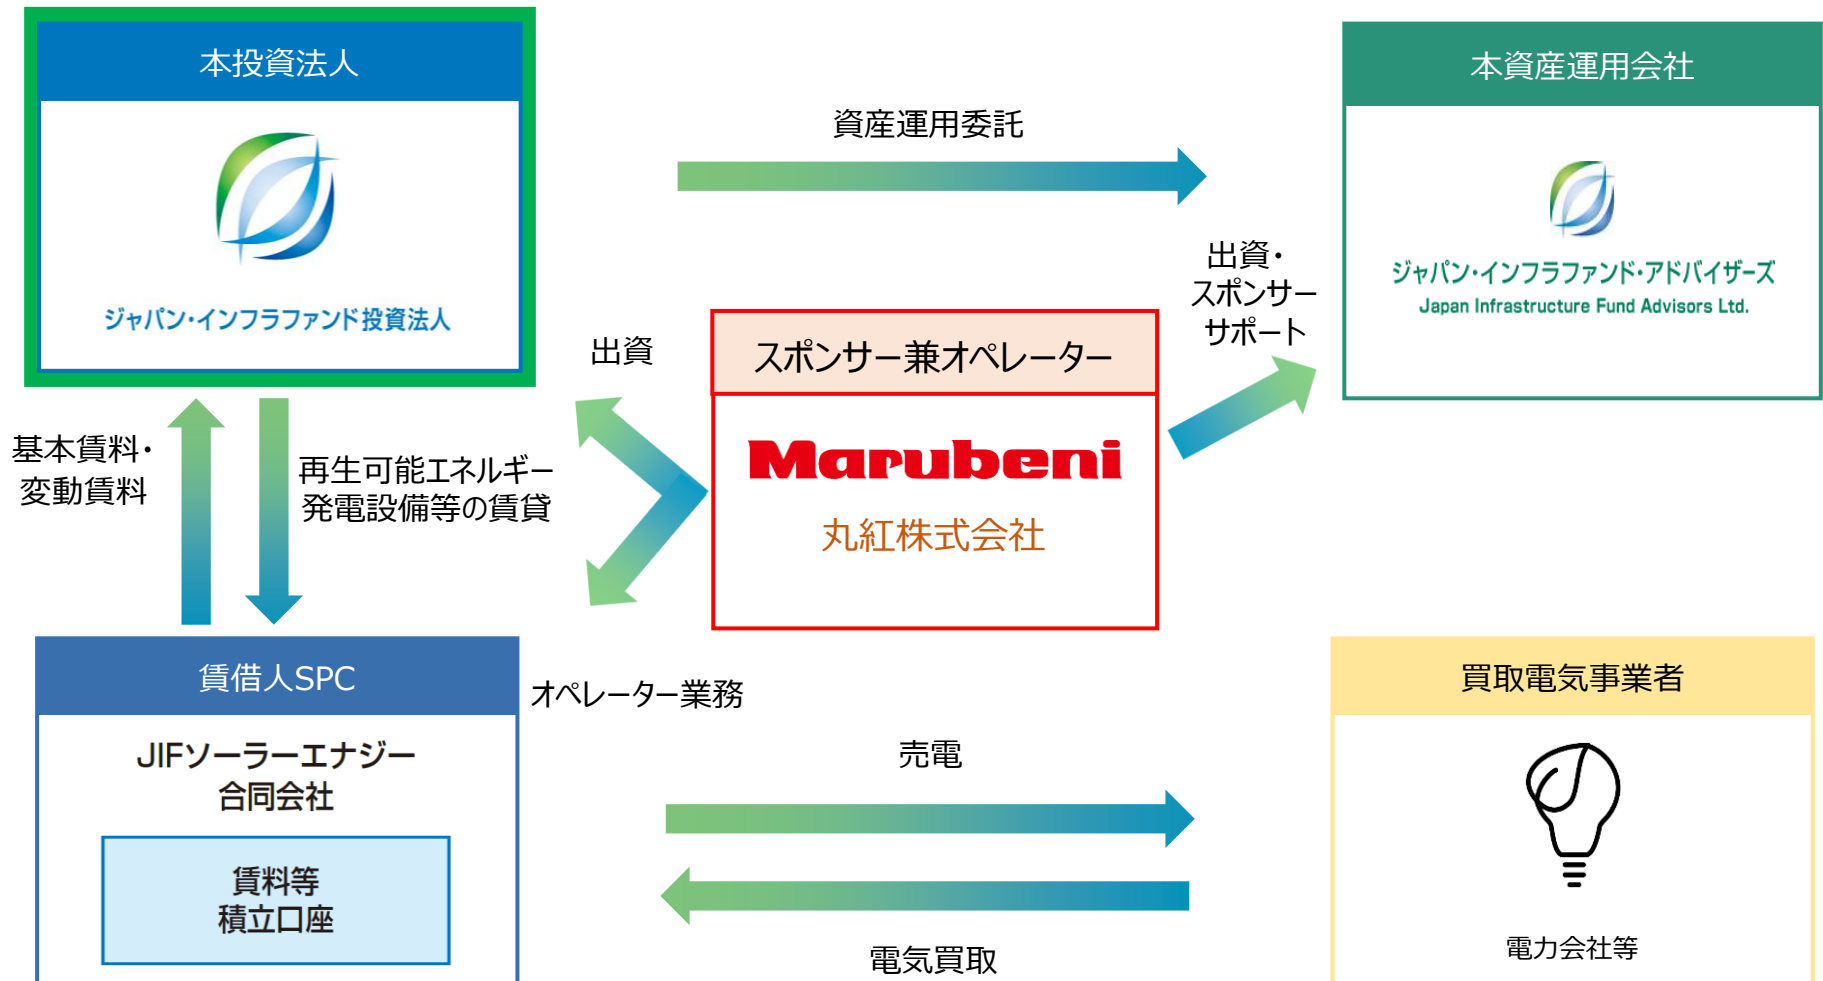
本投資法人

ジャパン・インフラファンド投資法人

資産運用委託

本資産運用会社

ジャパン・インフラファンド・アドバイザーズ
Japan Infrastructure Fund Advisors Ltd.

出資・
スポンサー
サポート

出資

スポンサー兼オペレーター

Marubeni
丸紅株式会社

基本賃料・
変動賃料

再生可能エネルギー
発電設備等の賃貸

賃借人SPC

JIFソーラーエナジー
合同会社

賃料等
積立口座

オペレーター業務

売電

電気買取

買取電気事業者

電力会社等